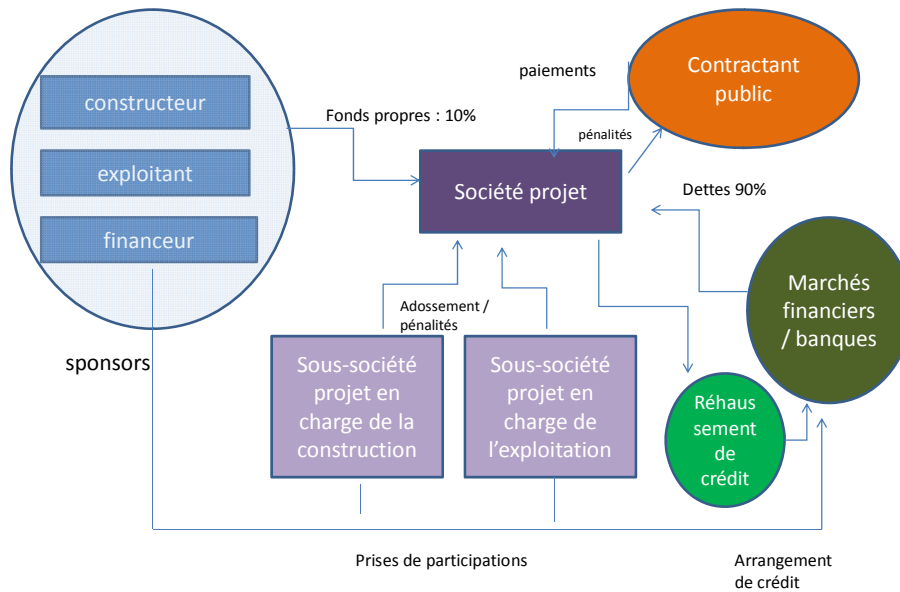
constructeur

exploitant

financeur

sponsors

Fonds propres : 10%

paiements

pénalités

Contractant public

Société projet

Dettes 90%

Marchés financiers / banques

Adossement / pénalités

Sous-société projet en charge de la construction

Sous-société projet en charge de l'exploitation

Réhaussement de crédit

Prises de participations

Arrangement de crédit